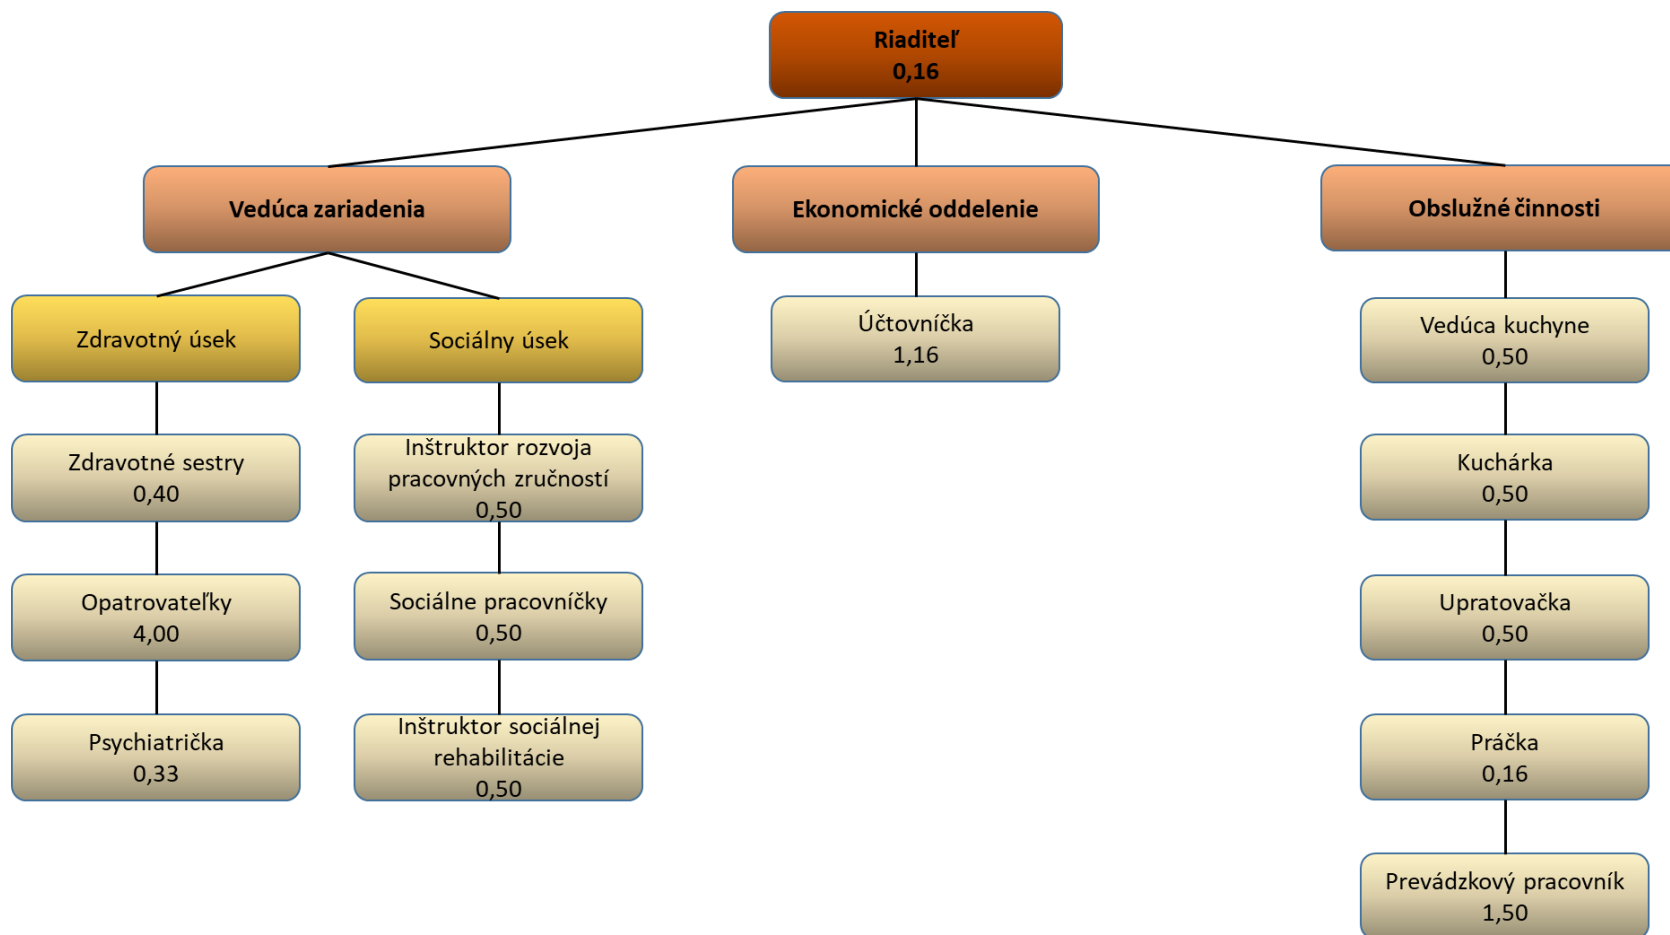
Riaditeľ
0,16

Vedúca zariadenia

Ekonomické oddelenie

Obslužné činnosti

Zdravotný úsek

Sociálny úsek

Účtovníčka
1,16

Vedúca kuchyne
0,50

Zdravotné sestry
0,40

Inštruktor rozvoja pracovných zručností
0,50

Kuchárka
0,50

Opatrovateľky
4,00

Sociálne pracovníčky
0,50

Upratovačka
0,50

Psychiatrička
0,33

Inštruktor sociálnej rehabilitácie
0,50

Práčka
0,16

Prevádzkový pracovník
1,50